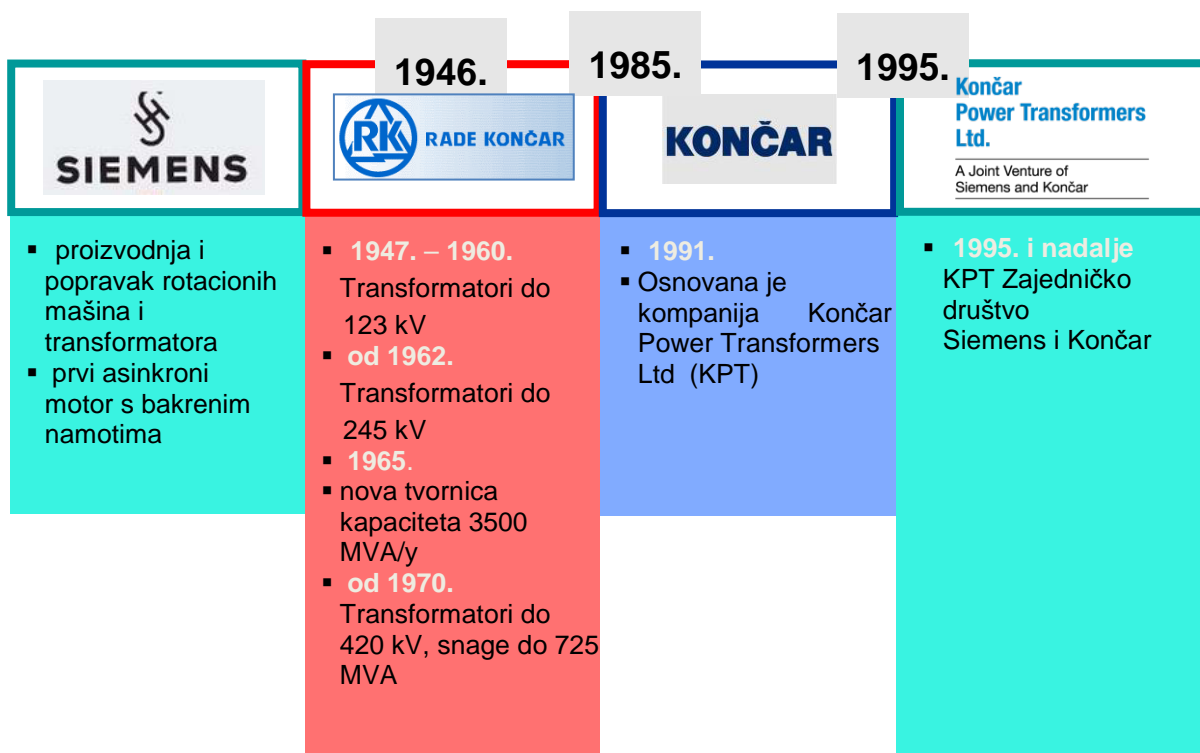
SIEMENS

1946.

RK RADE KONČAR

1985.

KONČAR

1995.

Končar Power Transformers Ltd.

A Joint Venture of Siemens and Končar

- proizvodnja i popravak rotacionih mašina i transformatora
- prvi asinkroni motor s bakrenim namotima

- 1947. – 1960.
Transformatori do 123 kV
- od 1962.
Transformatori do 245 kV
- 1965.
- nova tvornica kapaciteta 3500 MVA/y
- od 1970.
Transformatori do 420 kV, snage do 725 MVA

- 1991.
- Osnovana je kompanija Končar Power Transformers Ltd (KPT)

- 1995. i nadalje
KPT Zajedničko društvo Siemens i Končar